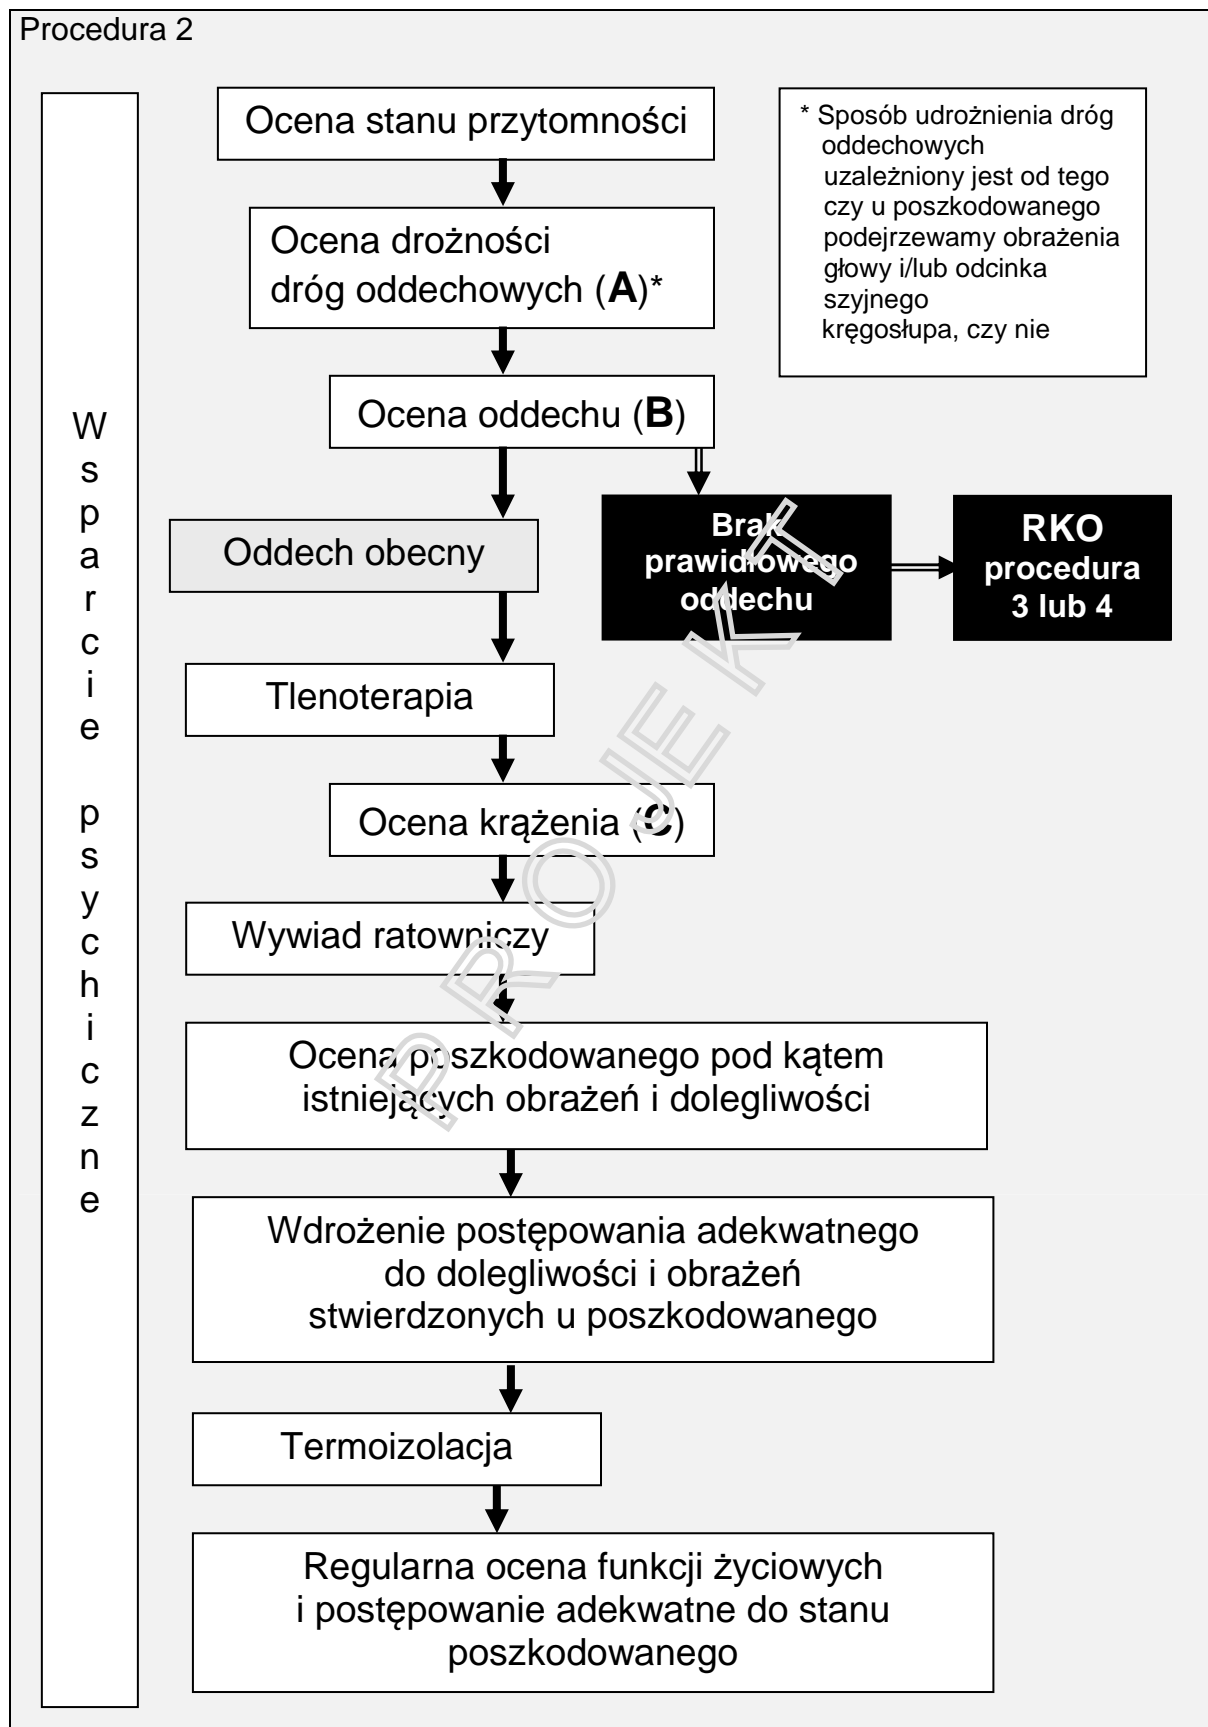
Procedura 2

Wsparcie psychiczne

Ocena stanu przytomności

Ocena drożności dróg oddechowych (**A**)*

* Sposób udrożnienia dróg oddechowych uzależniony jest od tego czy u poszkodowanego podejrzewamy obrażenia głowy i/lub odcinka szyjnego kręgosłupa, czy nie

Ocena oddechu (**B**)

Oddech obecny

Brak prawidłowego oddechu

RKO procedura 3 lub 4

Tlenoterapia

Ocena krążenia (**C**)

Wywiad ratowniczy

Ocena poszkodowanego pod kątem istniejących obrażeń i dolegliwości

Wdrożenie postępowania adekwatnego do dolegliwości i obrażeń stwierdzonych u poszkodowanego

Termoizolacja

Regularna ocena funkcji życiowych i postępowanie adekwatne do stanu poszkodowanego

PROJEKT